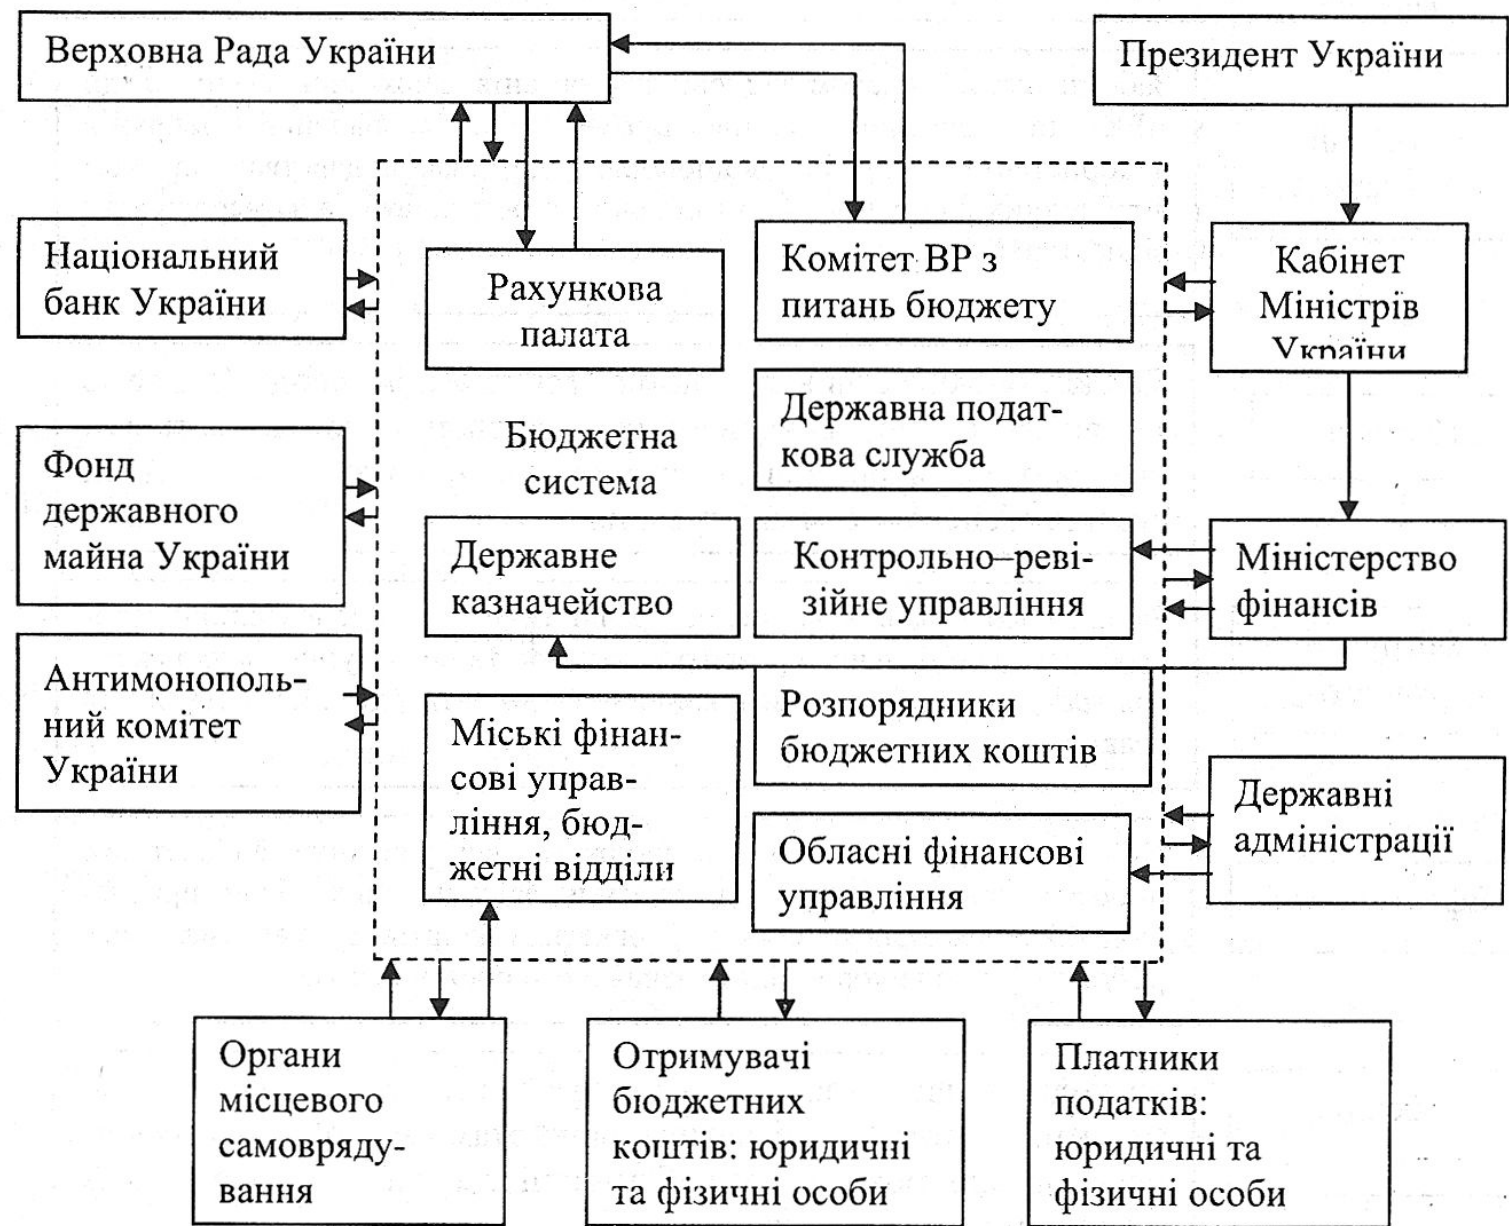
Верховна Рада України

Президент України

Національний банк України

Рахункова палата

Комітет ВР з питань бюджету

Кабінет Міністрів України

Бюджетна система

Державна податкова служба

Фонд державного майна України

Державне казначейство

Контрольно–ревізійне управління

Міністерство фінансів

Антимонопольний комітет України

Міські фінансові управління, бюджетні відділи

Розпорядники бюджетних коштів

Державні адміністрації

Обласні фінансові управління

Органи місцевого самоврядування

Отримувачі бюджетних коштів: юридичні та фізичні особи

Платники податків: юридичні та фізичні особи